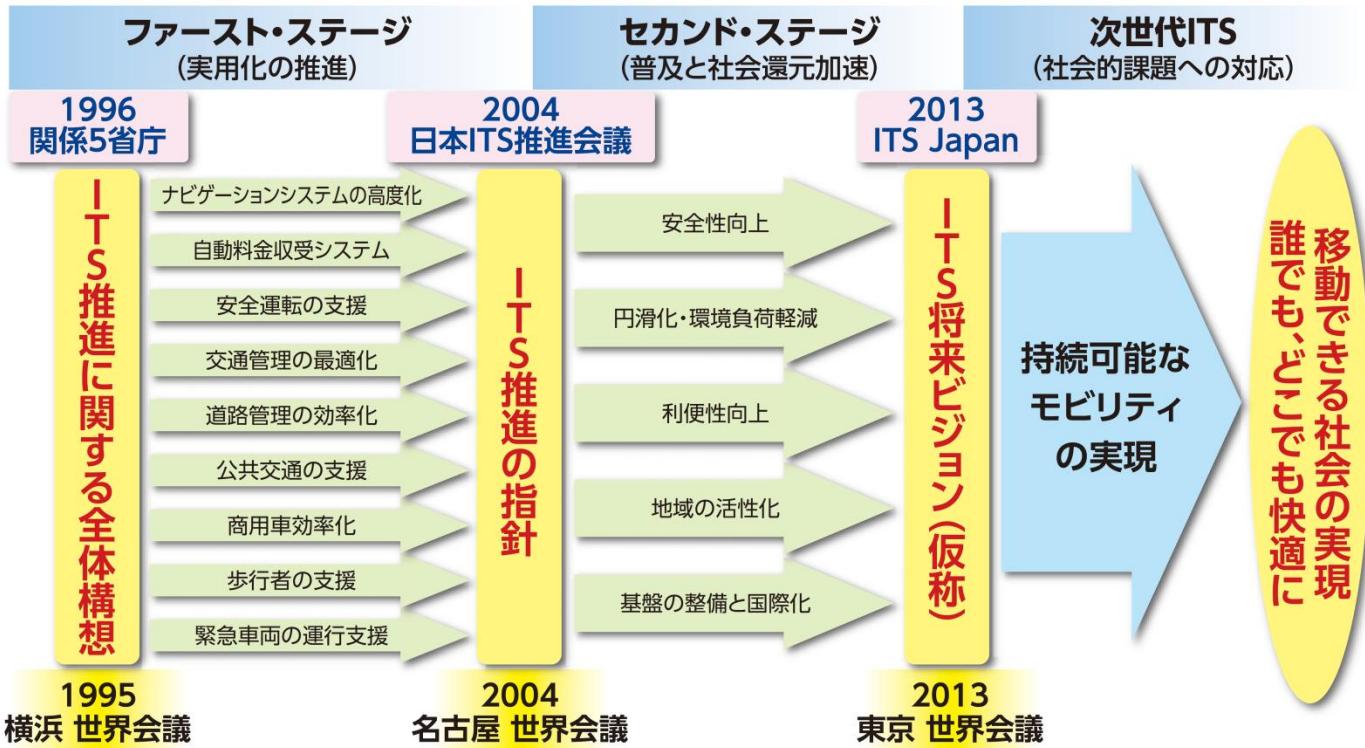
ファースト・ステージ
(実用化の推進)

セカンド・ステージ
(普及と社会還元加速)

次世代ITS
(社会的課題への対応)

1996
関係5省庁

2004
日本ITS推進会議

2013
ITS Japan

ITS推進に関する全体構想

ナビゲーションシステムの高度化
自動料金収受システム
安全運転の支援
交通管理の最適化
道路管理の効率化
公共交通の支援
商用車効率化
歩行者の支援
緊急車両の運行支援

ITS推進の指針

安全性向上
円滑化・環境負荷軽減
利便性向上
地域の活性化
基盤の整備と国際化

ITS将来ビジョン(仮称)

持続可能なモビリティの実現

移動できる社会の実現
誰でも、どこでも快適に

1995
横浜 世界会議

2004
名古屋 世界会議

2013
東京 世界会議